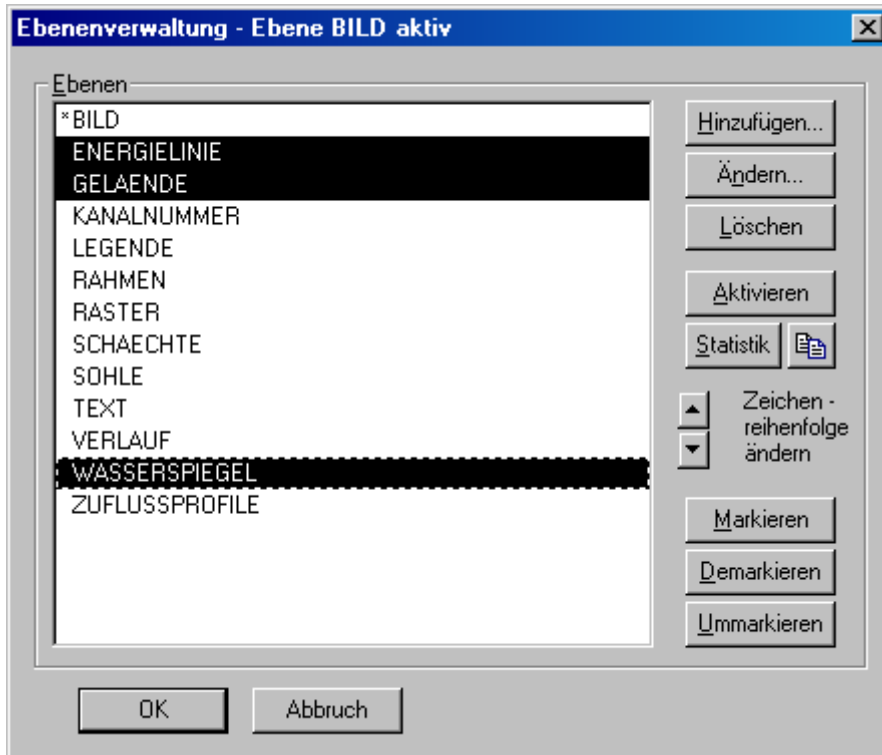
Ebenenverwaltung - Ebene BILD aktiv

Ebenen

*BILD
ENERGIELINIE
GELAENDE
KANALNUMMER
LEGENDE
RAHMEN
RASTER
SCHAECHTE
SOHLE
TEXT
VERLAUF
WASSERSPIEGEL
ZUFLUSSPROFILE

Hinzufügen...
Ändern...
Löschen
Aktivieren
Statistik
Zeichen - reihenfolge ändern
Markieren
Demarkieren
Ummarkieren

OK
Abbruch